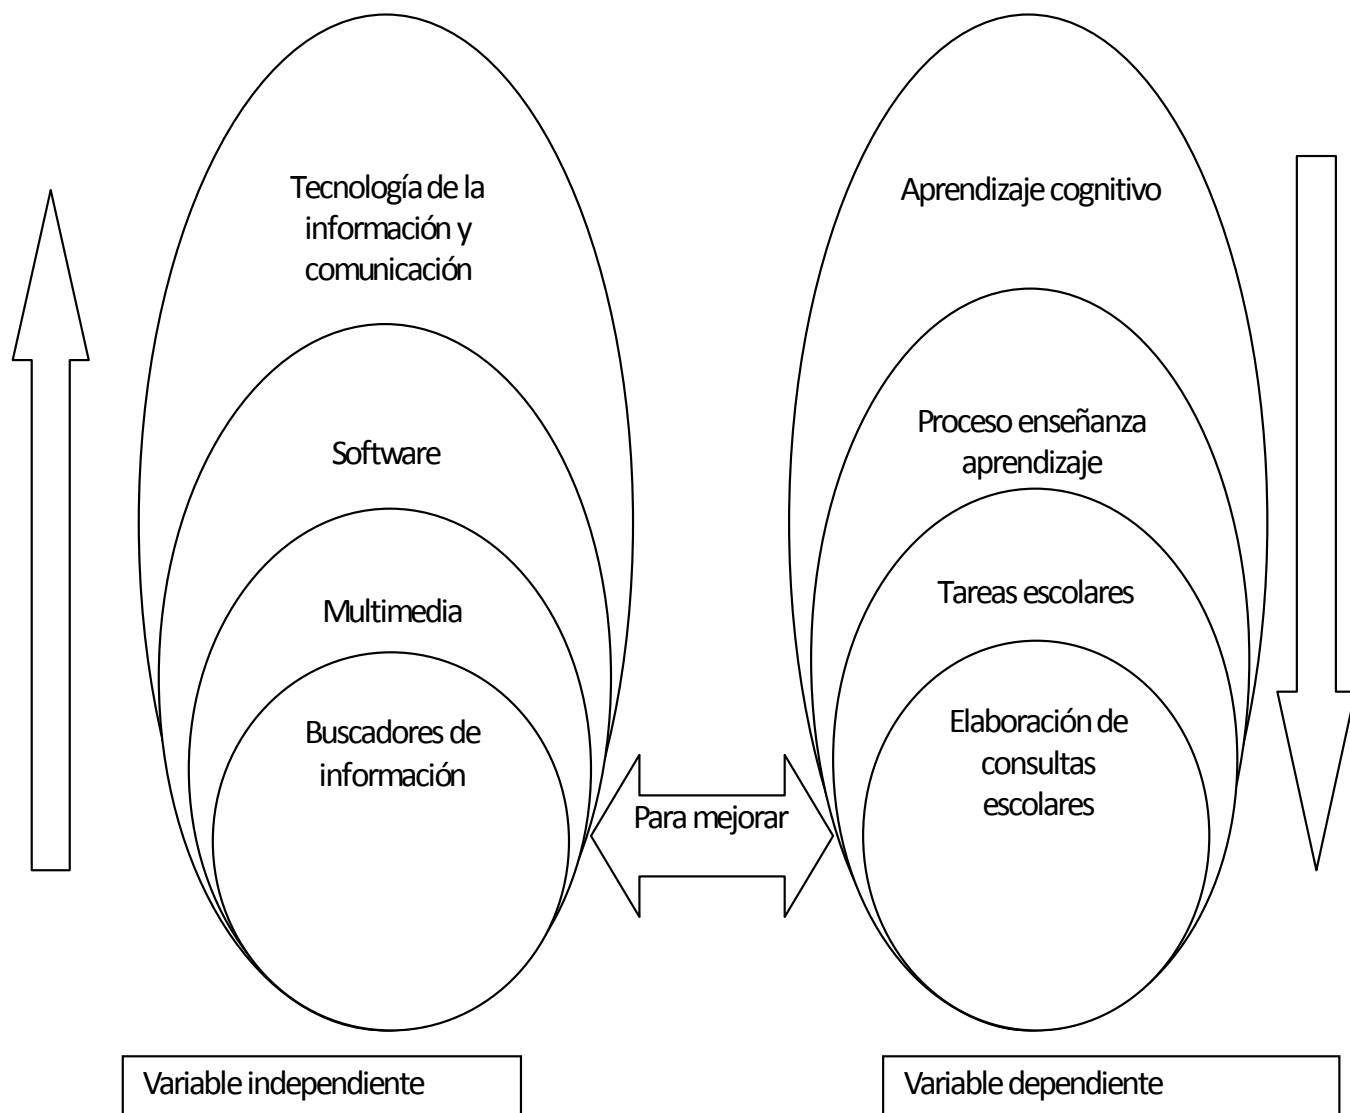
Tecnología de la información y comunicación

Software

Multimedia

Buscadores de información

Para mejorar

Aprendizaje cognitivo

Proceso enseñanza aprendizaje

Tareas escolares

Elaboración de consultas escolares

Variable independiente

Variable dependiente